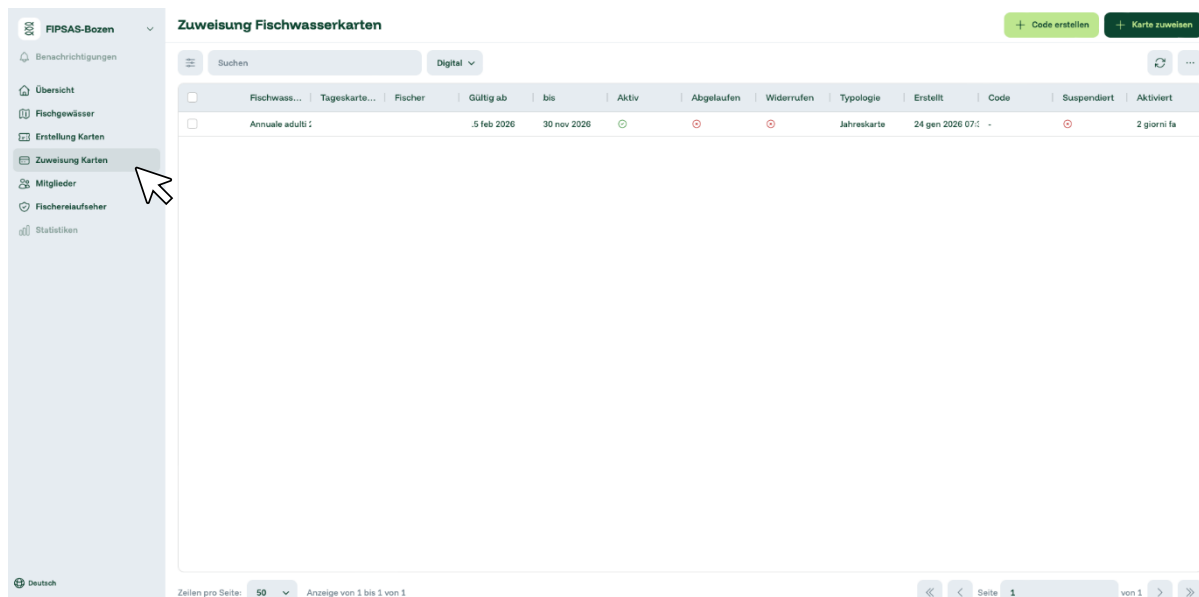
FIPSAS-Bozen

Benachrichtigungen

Übersicht

Fischgewässer

Erstellung Karten

Zuweisung Karten

Mitglieder

Fischereiaufseher

Statistiken

Deutsch

Zuweisung Fischwasserkarten

Code erstellen

Karte zuweisen

Suchen

Digital

| | Fischwass... | Tageskarte... | Fischer | Gültig ab | bis | Aktiv | Abgelaufen | Widerrufen | Typologie | Erstellt | Code | Suspendiert | Aktiviert |
|---|---|---|---|---|---|---|---|---|---|---|---|---|---|
| | Annuale adulti 2 | | | .5 feb 2026 | 30 nov 2026 | | | | Jahreskarte | 24 gen 2026 07:3 | - | | 2 giorni fa |

Zeilen pro Seite: 50

Anzeige von 1 bis 1 von 1

Seite 1 von 1